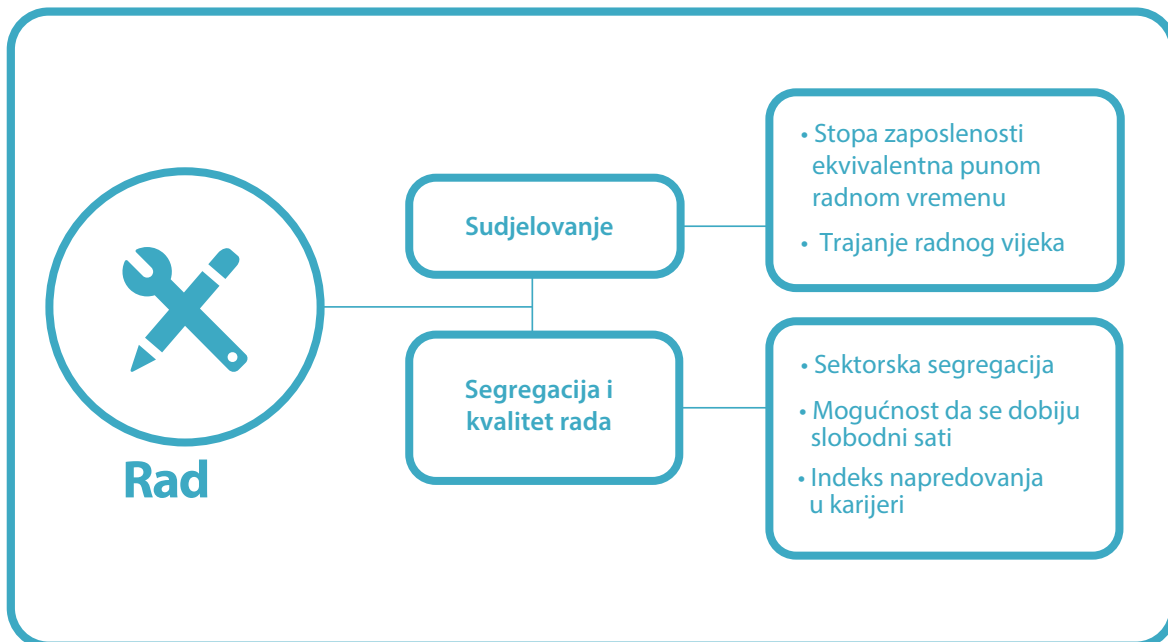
Rad

Sudjelovanje

• Stopa zaposlenosti ekvivalentna punom radnom vremenu
• Trajanje radnog vijeka

Segregacija i kvalitet rada

• Sektorska segregacija
• Mogućnost da se dobiju slobodni sati
• Indeks napredovanja u karijeri